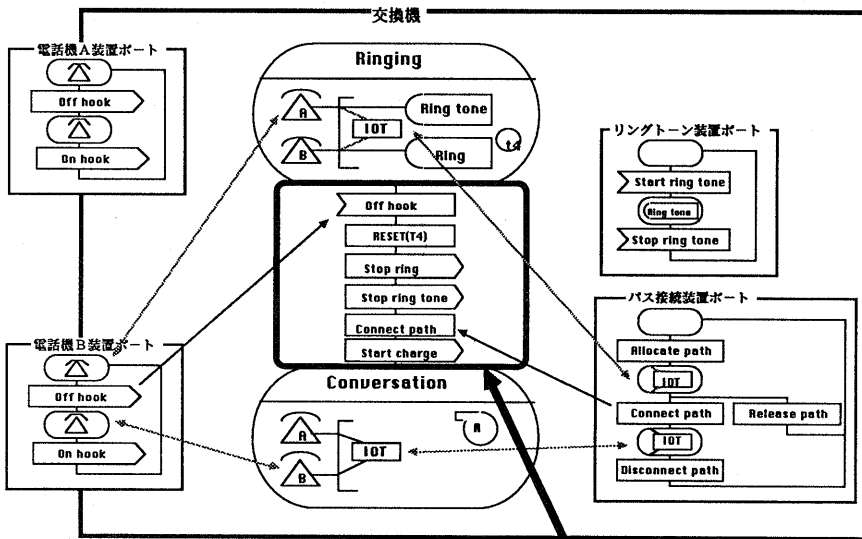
交換機

電話機A装置ポート
Off hook
On hook

Ringing
A
B
IOT
Ring tone
Ring
t4

リングトーン装置ポート
Start ring tone
Ring tone
Stop ring tone

Off hook
RESET(T4)
Stop ring
Stop ring tone
Connect path
Start charge

電話機B装置ポート
Off hook
On hook

Conversation
A
B
IOT
R

パス接続装置ポート
Allocate path
IOT
Connect path
Release path
IOT
Disconnect path